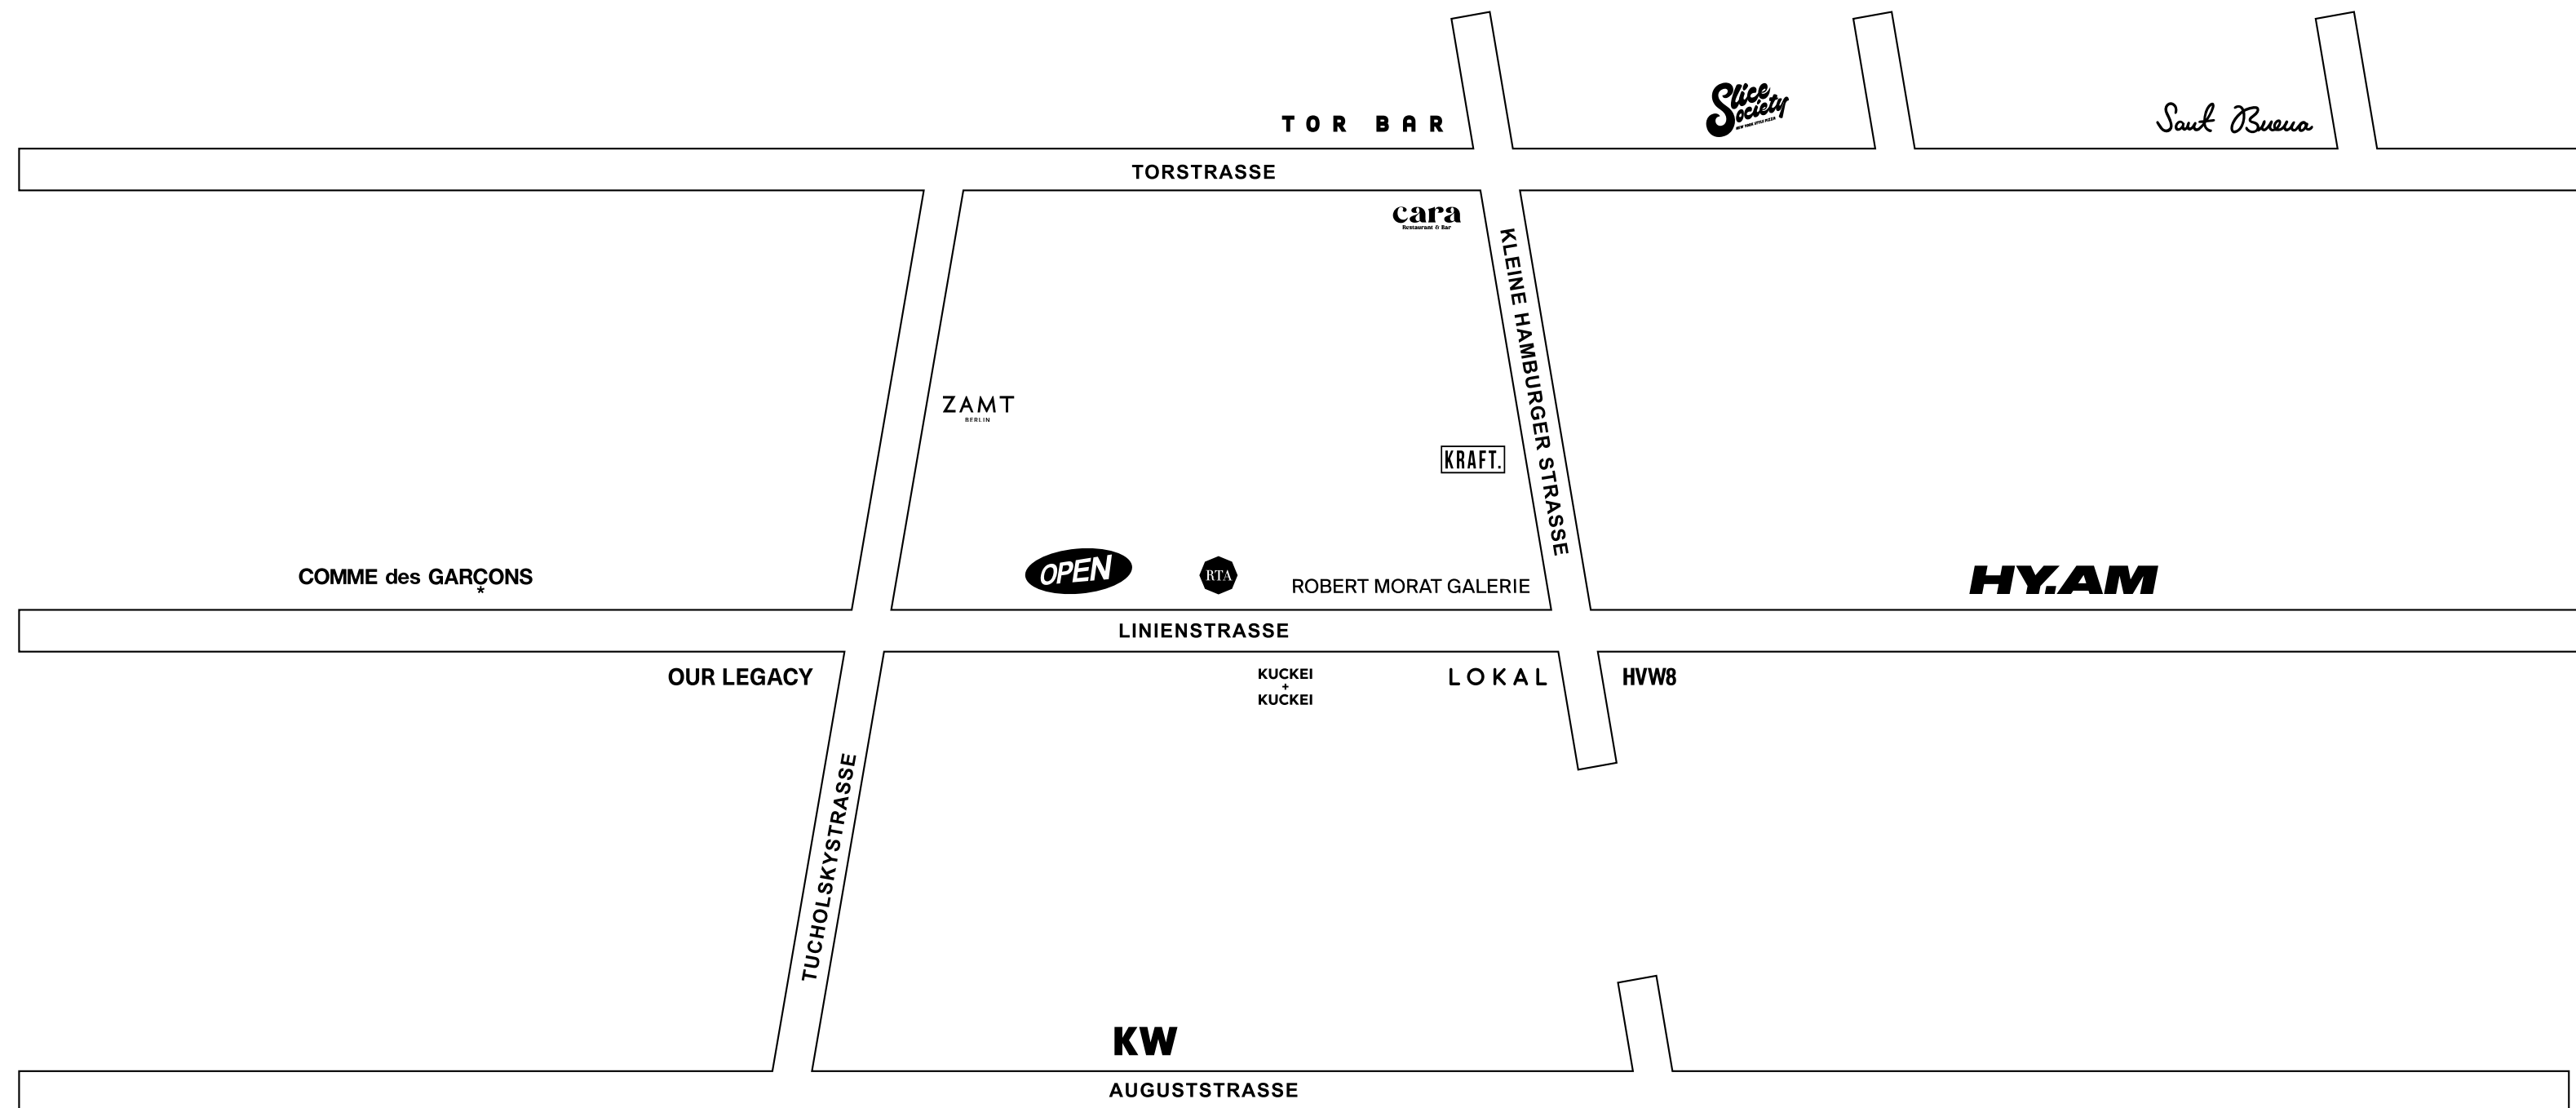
TOR BAR

Slice Society
NEW YORK STYLE PIZZA

Sant Bueno

TORSTRASSE

cara
Restaurant & Bar

KLEINE HAMBURGER STRASSE

ZAMT
BERLIN

KRAFT.

COMME des GARÇONS
*

OPEN

RTA

ROBERT MORAT GALERIE

HY.AM

LINIENSTRASSE

OUR LEGACY

KUCKEI
+
KUCKEI

LOKAL

HVW8

TUCHOLSKYSTRASSE

KW

AUGUSTSTRASSE